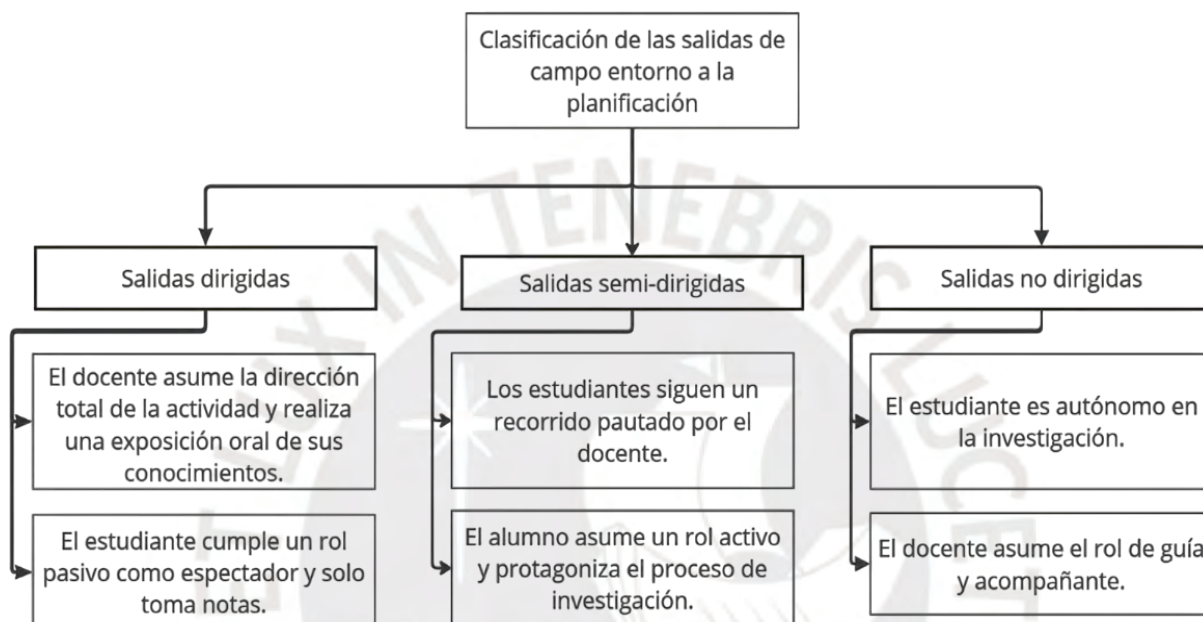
Clasificación de las salidas de campo entorno a la planificación

Salidas dirigidas

El docente asume la dirección total de la actividad y realiza una exposición oral de sus conocimientos.

El estudiante cumple un rol pasivo como espectador y solo toma notas.

Salidas semi-dirigidas

Los estudiantes siguen un recorrido pautado por el docente.

El alumno asume un rol activo y protagoniza el proceso de investigación.

Salidas no dirigidas

El estudiante es autónomo en la investigación.

El docente asume el rol de guía y acompañante.